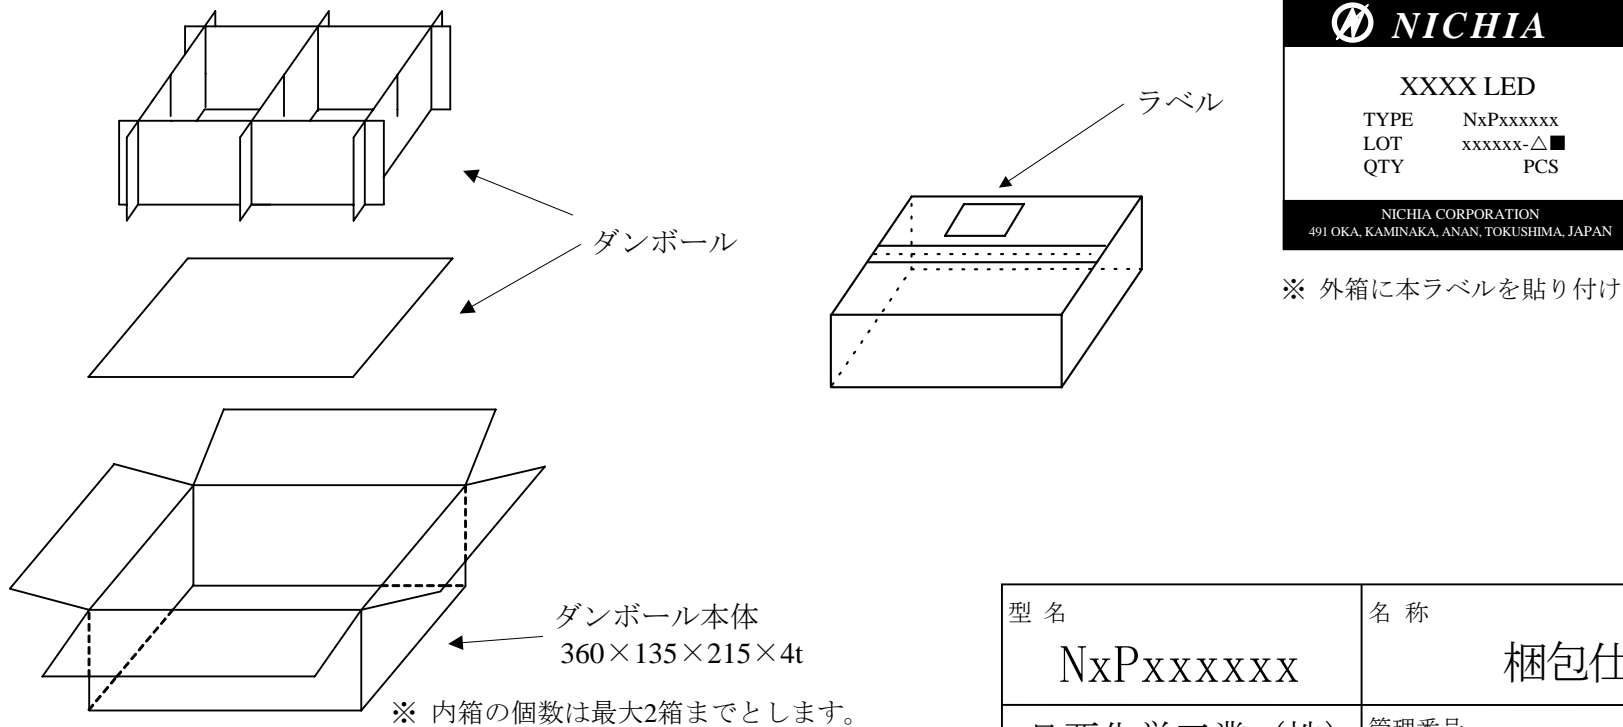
Ⓝ NICHIA

XXXX LED
TYPE NxPxxxxxx
LOT xxxxxx-△■
QTY PCS

NICHIA CORPORATION
491 OKA, KAMINAKA, ANAN, TOKUSHIMA, JAPAN

ラベル

ダンボール

※ 外箱に本ラベルを貼り付け

ダンボール本体
360×135×215×4t

※ 内箱の個数は最大2箱までとします。

| 型 名 | 名 称 |
|---|---|
| NxPxxxxxx | 梱包仕 |
| 日亜化学工業（株） | 管理番号 |